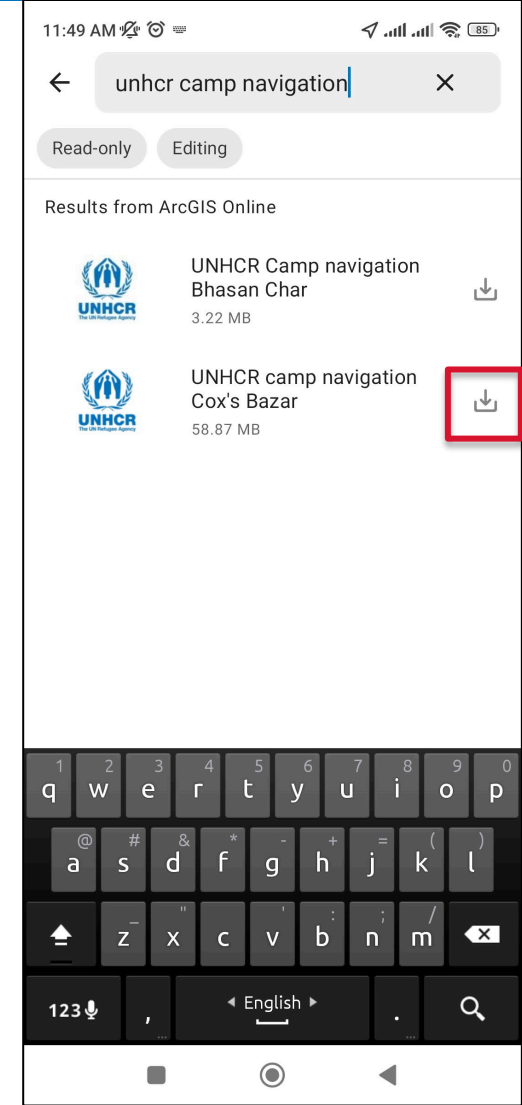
11:49 AM 85

unhcr camp navigation

Read-only Editing

Results from ArcGIS Online

UNHCR The UN Refugee Agency

UNHCR Camp navigation Bhasan Char
3.22 MB

UNHCR The UN Refugee Agency

UNHCR camp navigation Cox's Bazar
58.87 MB

1 2 3 4 5 6 7 8 9 0
q w e r t y u i o p
@ # & * - + = ( )
a s d f g h j k l
_ " ' : ; / 
z x c v b n m
123 , English .